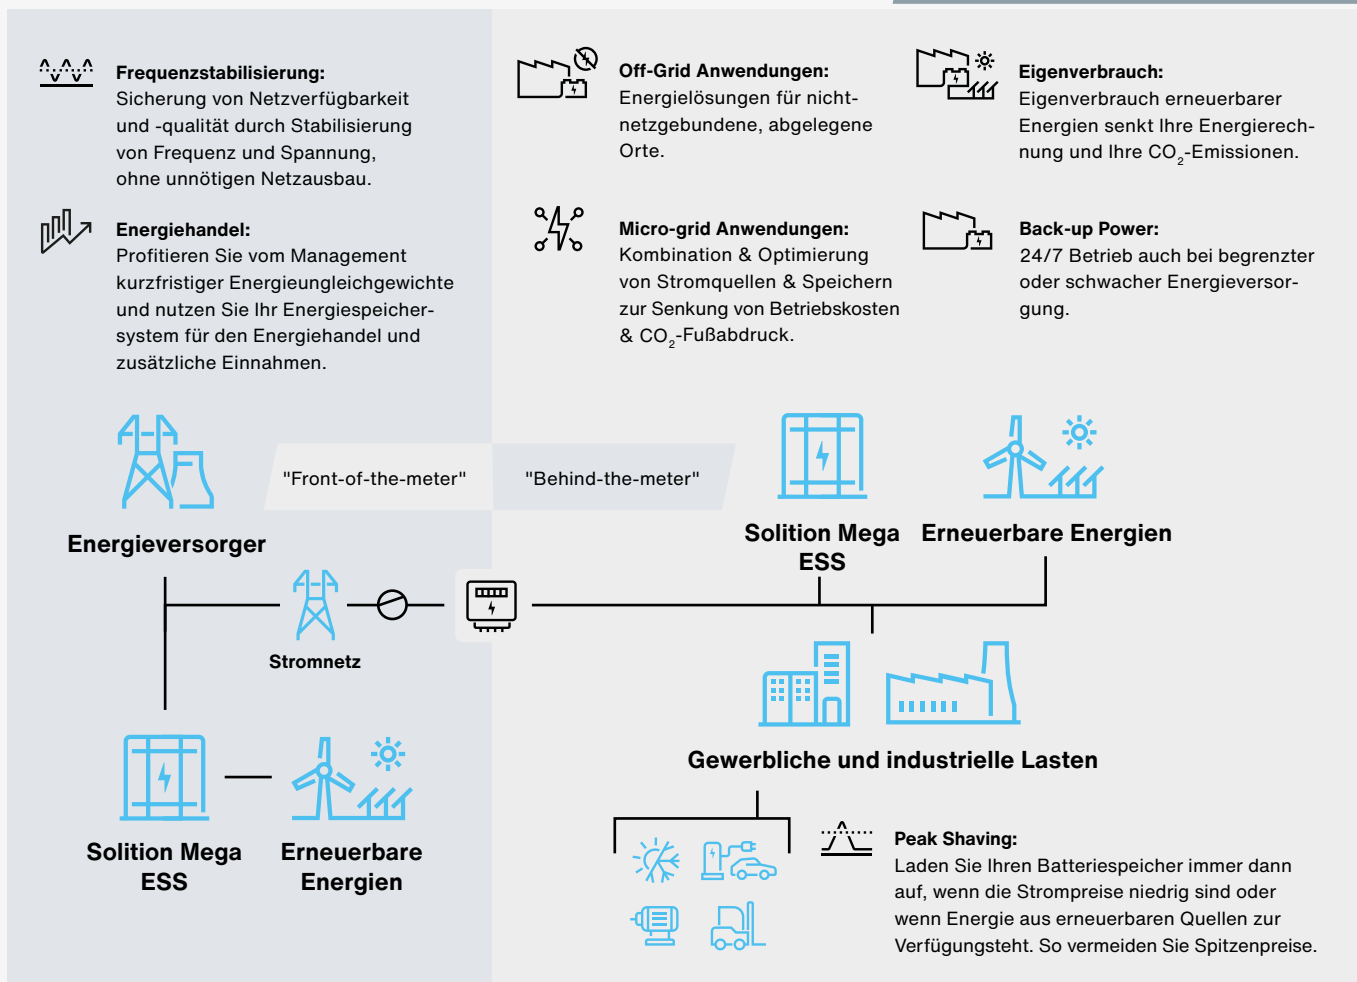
**Frequenzstabilisierung:**
Sicherung von Netzverfügbarkeit und -qualität durch Stabilisierung von Frequenz und Spannung, ohne unnötigen Netzausbau.

**Energiehandel:**
Profitieren Sie vom Management kurzfristiger Energieungleichgewichte und nutzen Sie Ihr Energiespeichersystem für den Energiehandel und zusätzliche Einnahmen.

**Off-Grid Anwendungen:**
Energielösungen für nichtnetzgebundene, abgelegene Orte.

**Micro-grid Anwendungen:**
Kombination & Optimierung von Stromquellen & Speichern zur Senkung von Betriebskosten & $CO_2$-Fußabdruck.

**Eigenverbrauch:**
Eigenverbrauch erneuerbarer Energien senkt Ihre Energierechnung und Ihre $CO_2$-Emissionen.

**Back-up Power:**
24/7 Betrieb auch bei begrenzter oder schwacher Energieversorgung.

"Front-of-the-meter"

"Behind-the-meter"

Energieversorger

Solition Mega ESS

Erneuerbare Energien

Stromnetz

Gewerbliche und industrielle Lasten

Solition Mega ESS

Erneuerbare Energien

**Peak Shaving:**
Laden Sie Ihren Batteriespeicher immer dann auf, wenn die Strompreise niedrig sind oder wenn Energie aus erneuerbaren Quellen zur Verfügungsteht. So vermeiden Sie Spitzenpreise.